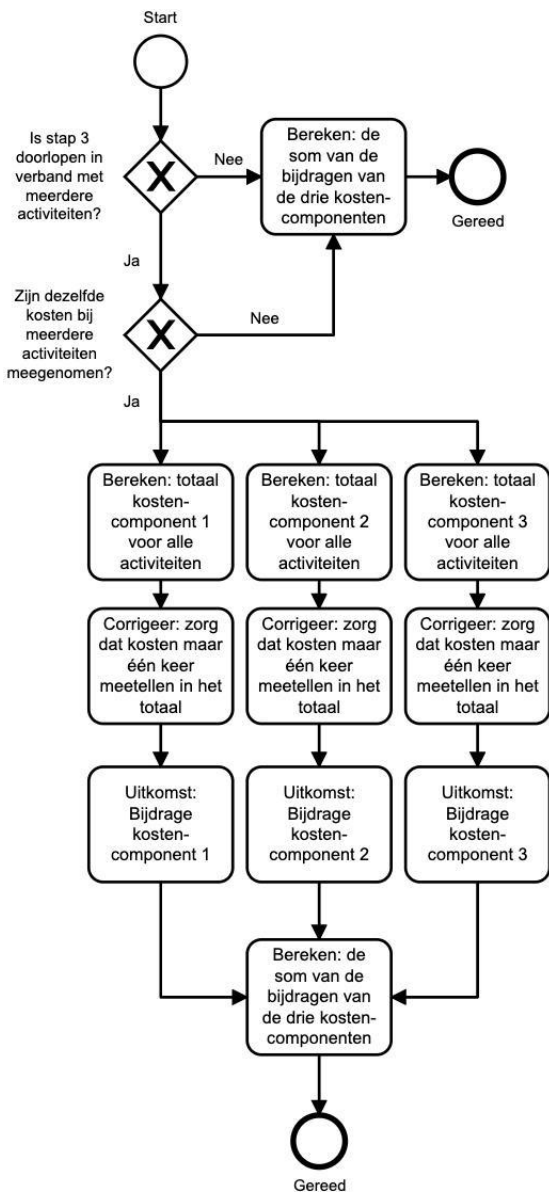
Start

Is stap 3 doorlopen in verband met meerdere activiteiten?

X

Nee

Bereken: de som van de bijdragen van de drie kostencomponenten

Gereed

Ja

Zijn dezelfde kosten bij meerdere activiteiten meegenomen?

X

Nee

Ja

Bereken: totaal kostencomponent 1 voor alle activiteiten

Bereken: totaal kostencomponent 2 voor alle activiteiten

Bereken: totaal kostencomponent 3 voor alle activiteiten

Corrigeer: zorg dat kosten maar één keer meetellen in het totaal

Corrigeer: zorg dat kosten maar één keer meetellen in het totaal

Corrigeer: zorg dat kosten maar één keer meetellen in het totaal

Uitkomst: Bijdrage kostencomponent 1

Uitkomst: Bijdrage kostencomponent 2

Uitkomst: Bijdrage kostencomponent 3

Bereken: de som van de bijdragen van de drie kostencomponenten

Gereed